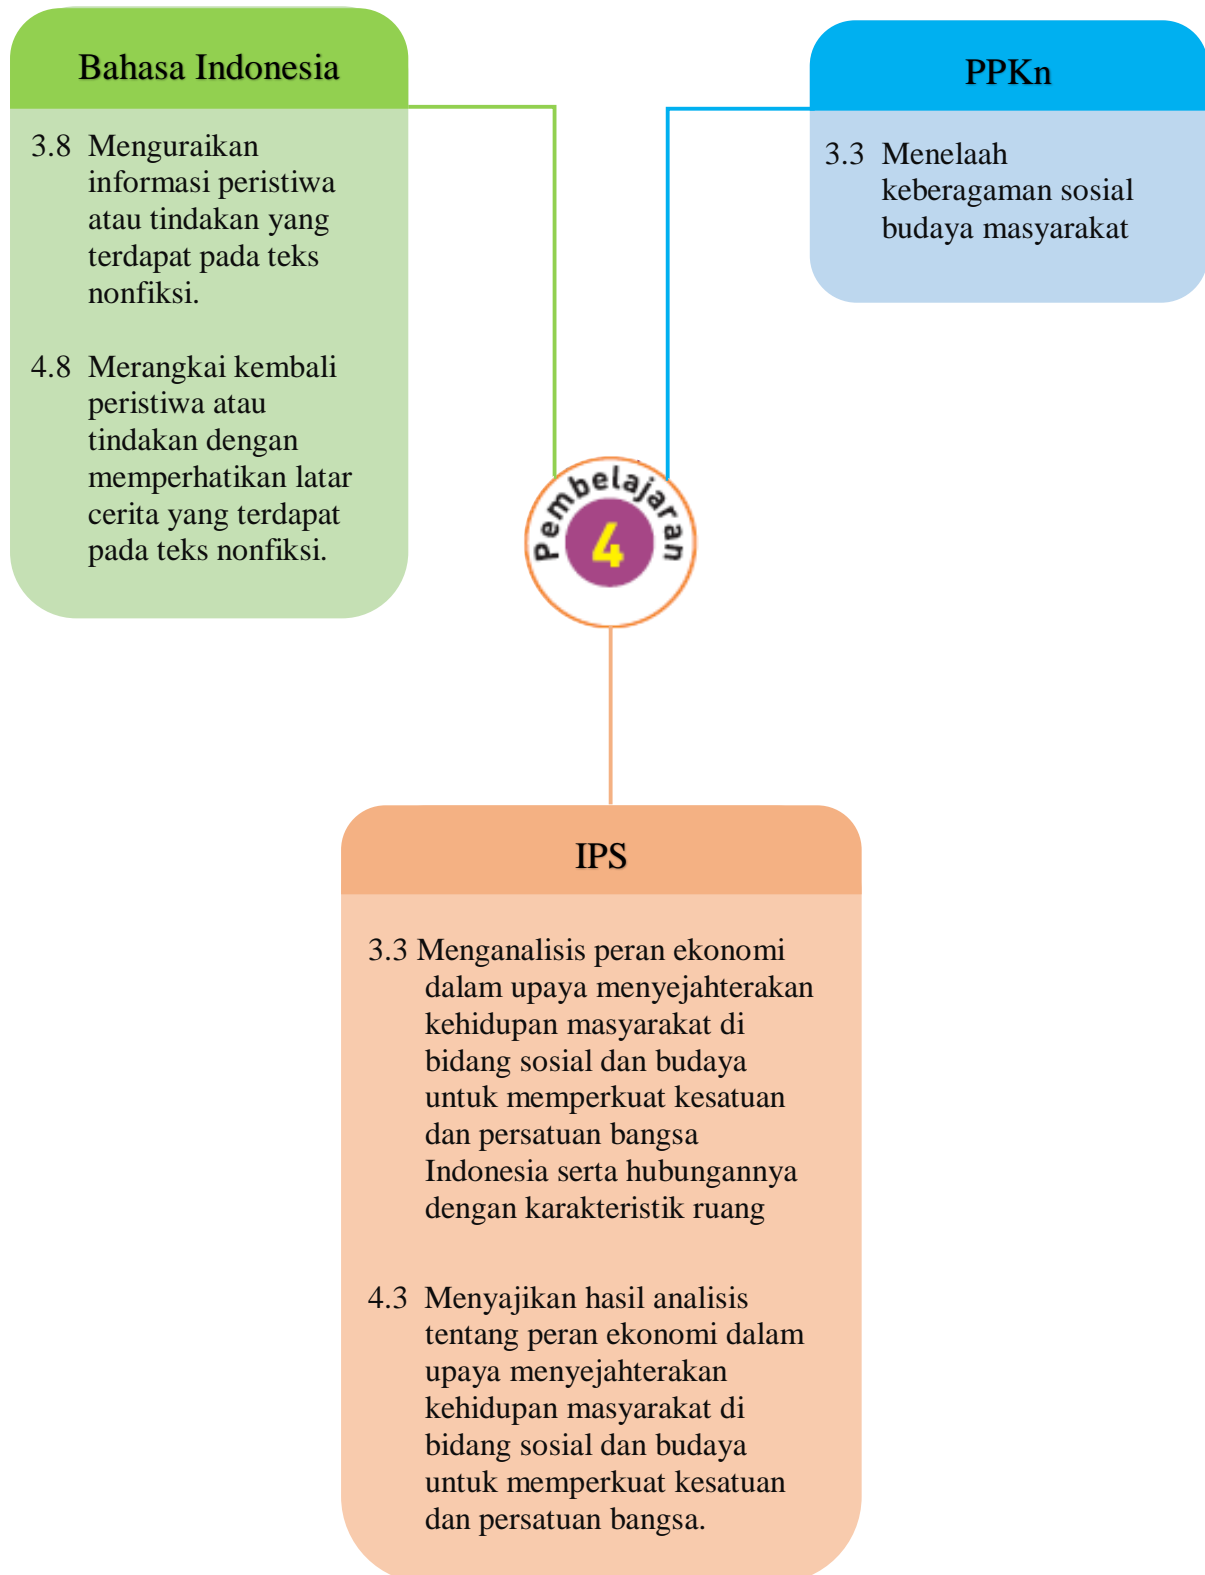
Bahasa Indonesia

3.8 Menguraikan informasi peristiwa atau tindakan yang terdapat pada teks nonfiksi.

4.8 Merangkai kembali peristiwa atau tindakan dengan memperhatikan latar cerita yang terdapat pada teks nonfiksi.

PPKn

3.3 Menelaah keberagaman sosial budaya masyarakat

Pembelajaran 4

IPS

3.3 Menganalisis peran ekonomi dalam upaya menyejahterakan kehidupan masyarakat di bidang sosial dan budaya untuk memperkuat kesatuan dan persatuan bangsa Indonesia serta hubungannya dengan karakteristik ruang

4.3 Menyajikan hasil analisis tentang peran ekonomi dalam upaya menyejahterakan kehidupan masyarakat di bidang sosial dan budaya untuk memperkuat kesatuan dan persatuan bangsa.